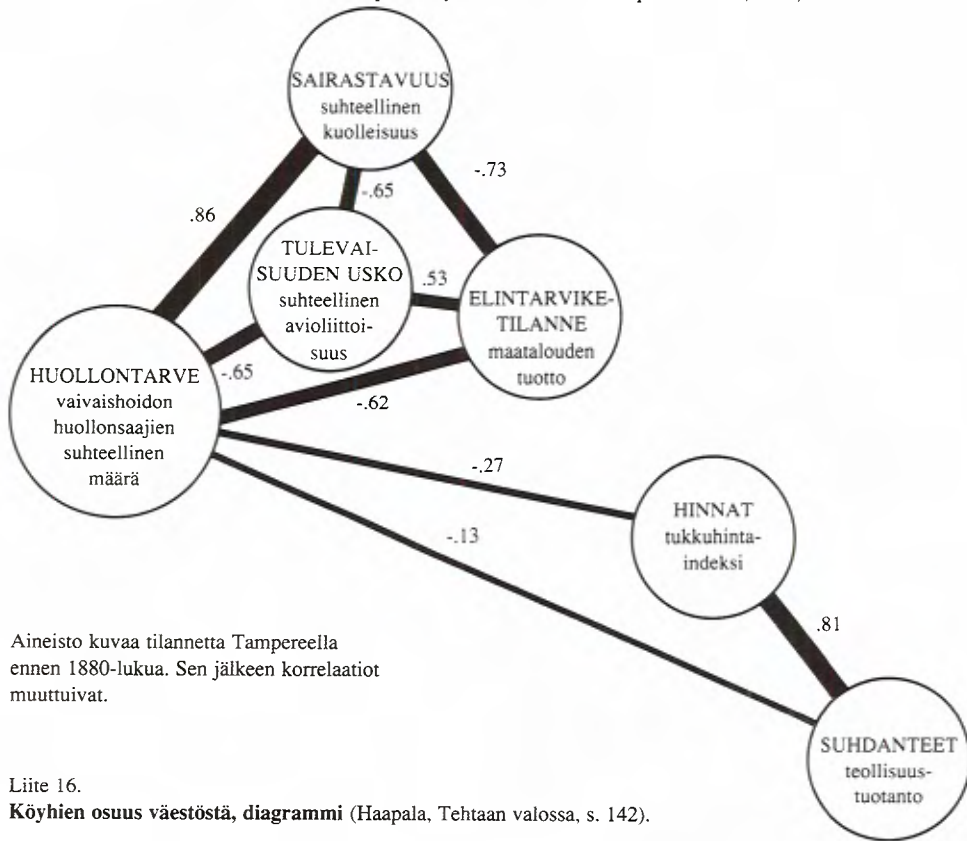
SAIRASTAVUUS suhteellinen kuolleisuus

-.73

-.65

.86

TULEVAISUUDEN USKO suhteellinen avioliittoisuus

.53

ELINTARVIKETILANNE maatalouden tuotto

-.65

HUOLLONTARVE vaivaishoidon huollonsaajien suhteellinen määrä

-.62

-.27

HINNAT tukkuhintaindeksi

-.13

.81

SUHDANTEET teollisuustuotanto

Aineisto kuvaa tilannetta Tampereella ennen 1880-lukua. Sen jälkeen korrelaatiot muuttuivat.

Liite 16.
**Köyhien osuus väestöstä, diagrammi** (Haapala, Tehtaan valossa, s. 142).